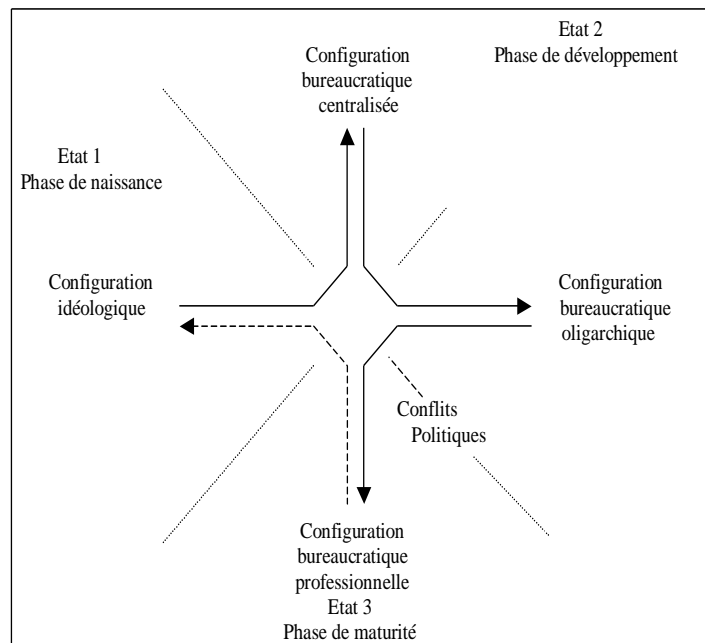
Etat 2
Phase de développement

Configuration bureaucratique centralisée

Etat 1
Phase de naissance

Configuration idéologique

Configuration bureaucratique oligarchique

Conflits
Politiques

Configuration bureaucratique professionnelle
Etat 3
Phase de maturité